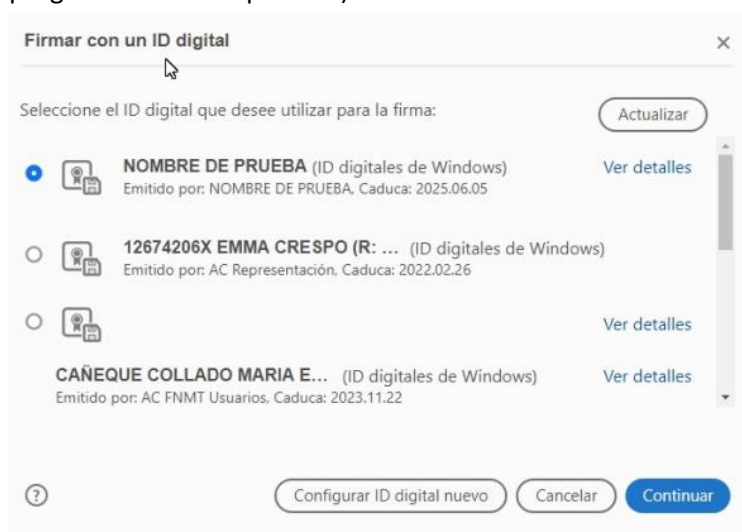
Firmar con un ID digital

×

Seleccione el ID digital que desee utilizar para la firma:

Actualizar

NOMBRE DE PRUEBA (ID digitales de Windows)
Emitido por: NOMBRE DE PRUEBA, Caduca: 2025.06.05

Ver detalles

12674206X EMMA CRESPO (R: ... (ID digitales de Windows)
Emitido por: AC Representación, Caduca: 2022.02.26

Ver detalles

CAÑEQUE COLLADO MARIA E... (ID digitales de Windows)
Emitido por: AC FNMT Usuarios, Caduca: 2023.11.22

Ver detalles

?

Configurar ID digital nuevo

Cancelar

Continuar